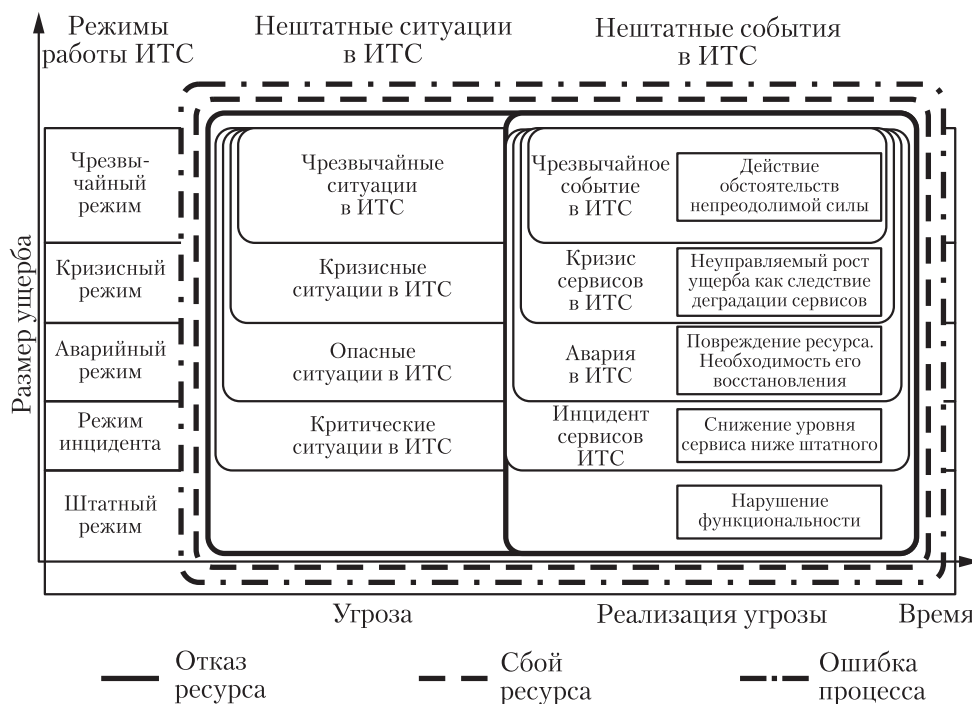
Режимы работы ИТС

Нештатные ситуации в ИТС

Нештатные события в ИТС

Размер ущерба

Чрезвычайный режим

Кризисный режим

Аварийный режим

Режим инцидента

Штатный режим

Чрезвычайные ситуации в ИТС

Кризисные ситуации в ИТС

Опасные ситуации в ИТС

Критические ситуации в ИТС

Чрезвычайное событие в ИТС

Действие обстоятельств непреодолимой силы

Кризис сервисов в ИТС

Неуправляемый рост ущерба как следствие деградации сервисов

Авария в ИТС

Повреждение ресурса. Необходимость его восстановления

Инцидент сервисов ИТС

Снижение уровня сервиса ниже штатного

Нарушение функциональности

Угроза

Реализация угрозы

Время

Отказ ресурса

Сбой ресурса

Ошибка процесса